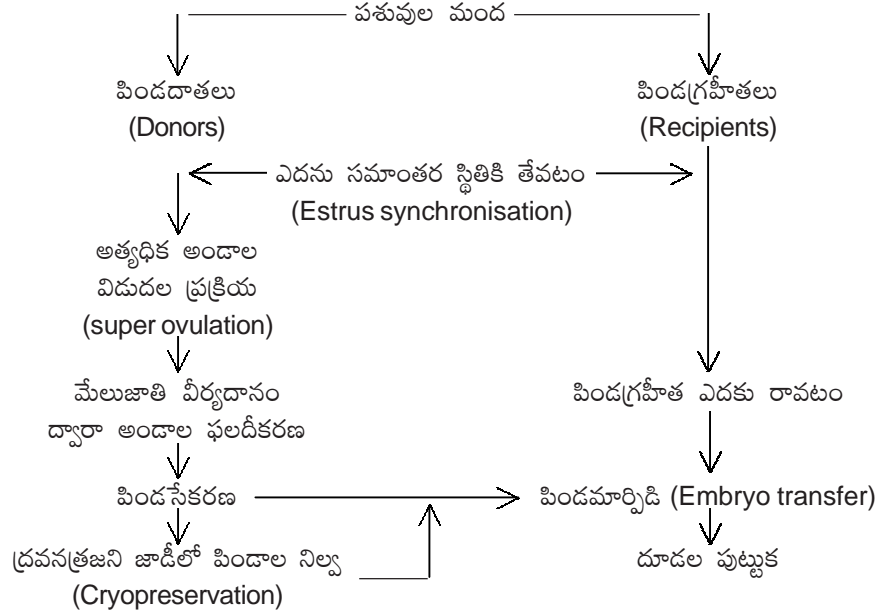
పశువుల మంద

పిండదాతలు
(Donors)

పిండగ్రహీతలు
(Recipients)

ఎదను సమాంతర స్థితికి తేవటం
(Estrus synchronisation)

అత్యధిక అండాల విడుదల ప్రక్రియ
(super ovulation)

మేలుజాతి వీర్యదానం ద్వారా అండాల ఫలదీకరణ

పిండగ్రహీత ఎదకు రావటం

పిండసేకరణ

పిండమార్పిడి (Embryo transfer)

ద్రవనత్రజని జాడీలో పిండాల నిల్వ
(Cryopreservation)

దూడల పుట్టుక